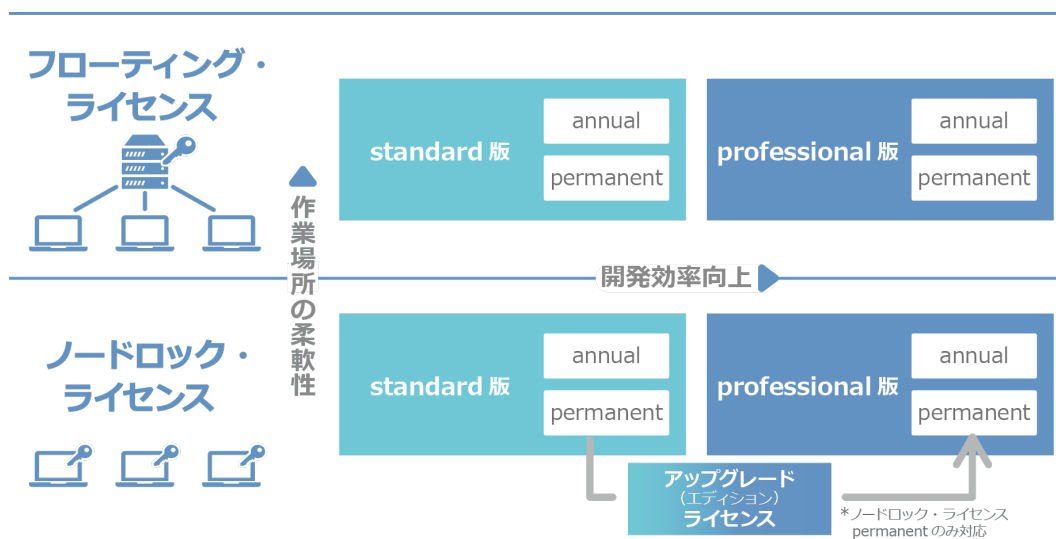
フローティング・ライセンス

standard 版
annual
permanent

professional 版
annual
permanent

作業場所の柔軟性

開発効率向上

ノードロック・ライセンス

standard 版
annual
permanent

professional 版
annual
permanent

アップグレード
（エディション）
ライセンス

*ノードロック・ライセンス
permanent のみ対応